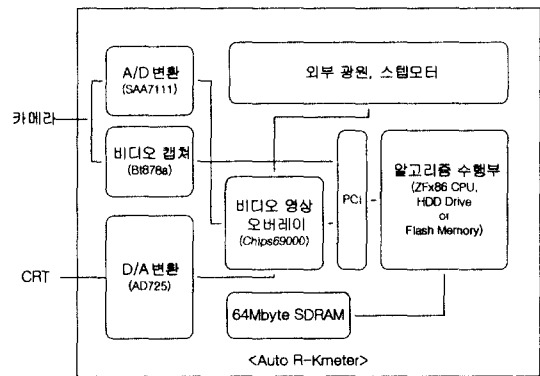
외부 광원, 스텝모터

A/D 변환
(SAA7111)

카메라

비디오 캡쳐
(Bt878a)

PCI

알고리즘 수행부
(ZFx86 CPU,
HDD Drive
or
Flash Memory)

비디오 영상
오버레이
(Chips69000)

CRT

D/A 변환
(AD725)

64Mbyte SDRAM

<Auto R-Kmeter>